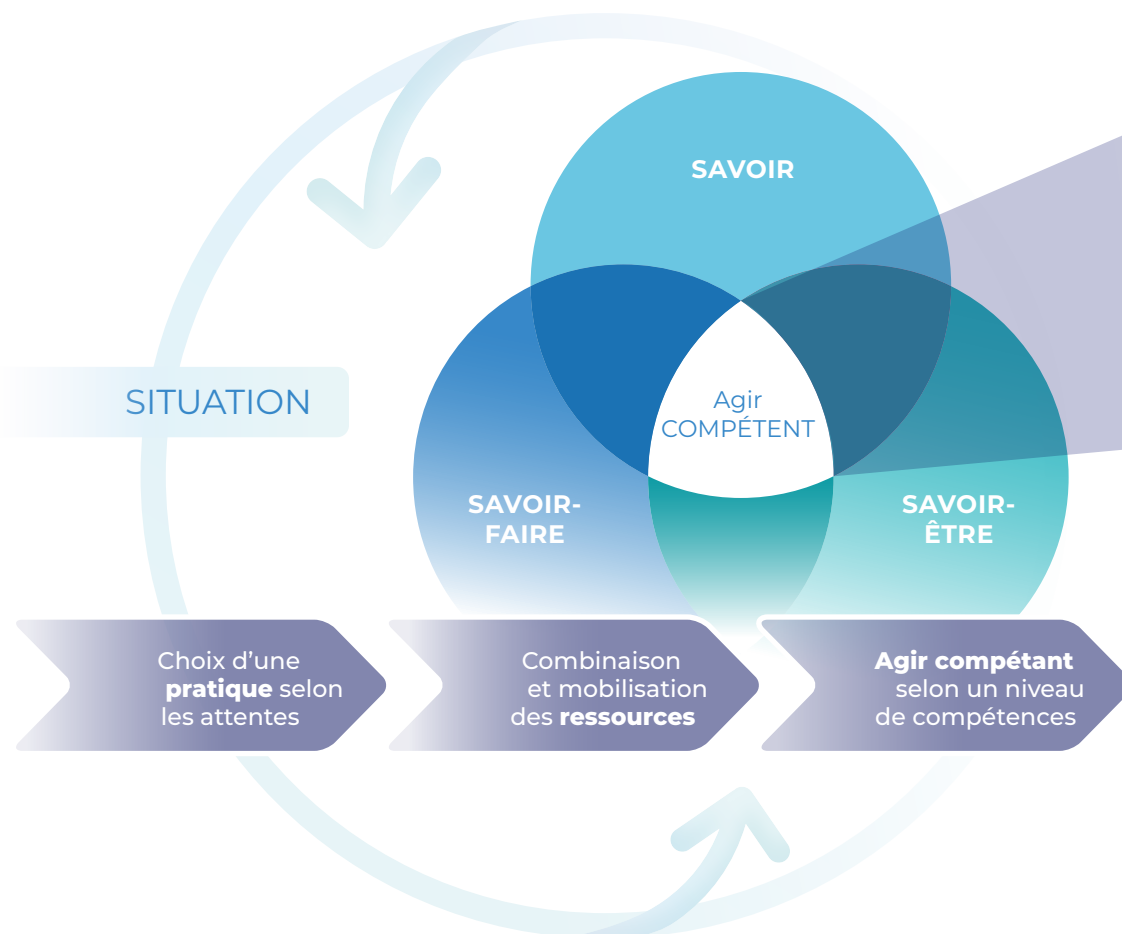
SAVOIR

SITUATION

Agir COMPÉTENT

SAVOIR-FAIRE

SAVOIR-ÊTRE

Choix d'une **pratique** selon les attentes

Combinaison et mobilisation des **ressources**

**Agir compétant** selon un niveau de compétences